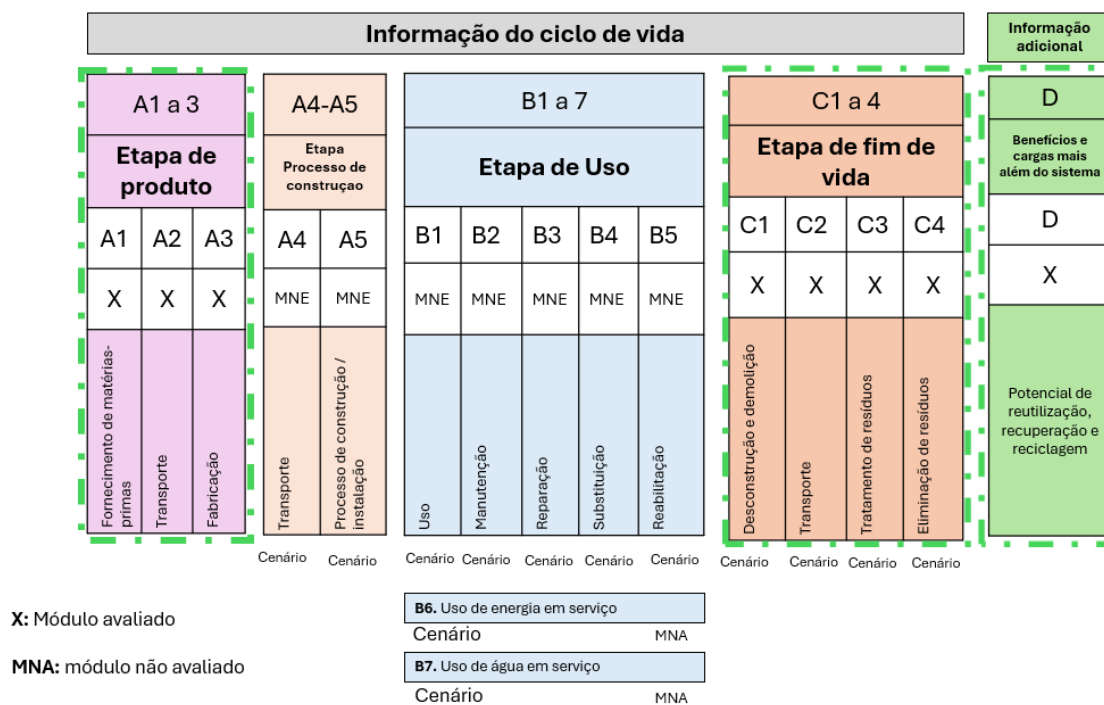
Informação do ciclo de vida

Informação adicional

| A1 a 3 | | | A4-A5 | | B1 a 7 | | | | | C1 a 4 | | | | D |
|---|---|---|---|---|---|---|---|---|---|---|---|---|---|---|
| Etapa de produto | | | Etapa Processo de construçao | | Etapa de Uso | | | | | Etapa de fim de vida | | | | Benefícios e cargas mais além do sistema |
| A1 | A2 | A3 | A4 | A5 | B1 | B2 | B3 | B4 | B5 | C1 | C2 | C3 | C4 | D |
| X | X | X | MNE | MNE | MNE | MNE | MNE | MNE | MNE | X | X | X | X | X |
| Fornecimento de matérias-primas | Transporte | Fabricação | Transporte | Processo de construção / instalação | Uso | Manutenção | Reparação | Substituição | Reabilitação | Desconstrução e demolição | Transporte | Tratamento de resíduos | Eliminação de resíduos | Potencial de reutilização, recuperação e reciclagem |
| | | | Cenário | Cenário | Cenário | Cenário | Cenário | Cenário | Cenário | Cenário | Cenário | Cenário | Cenário | |

X: Módulo avaliado

MNA: módulo não avaliado

B6. Uso de energia em serviço
Cenário MNA

B7. Uso de água em serviço
Cenário MNA